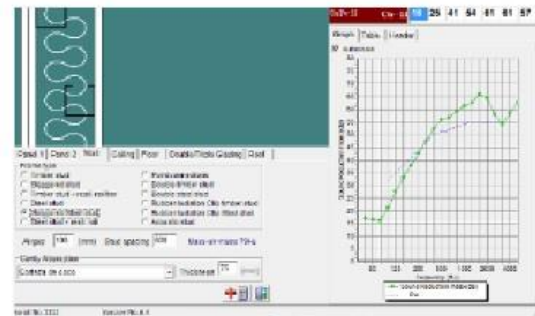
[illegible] Ctr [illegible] 18 25 41 54 61 81 57

Graph | Table | Header

Board 1 | Board 2 | Stud | Ceiling | Floor | Double/Triple Glazing | Stud

Frame type
Timber stud
Staggered stud
Timber stud - resil. rail
Steel stud
Resilient mount stud
Steel stud + resil. rail

Resilient mounts
Double timber stud
Double steel stud
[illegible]
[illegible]
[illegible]

Airgap 150 (mm) Stud spacing 600 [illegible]

Cavity Absorption
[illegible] 0.000 Thickness 75 (mm)

Sound reduction index
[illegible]

Serial No. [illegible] Version No. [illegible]